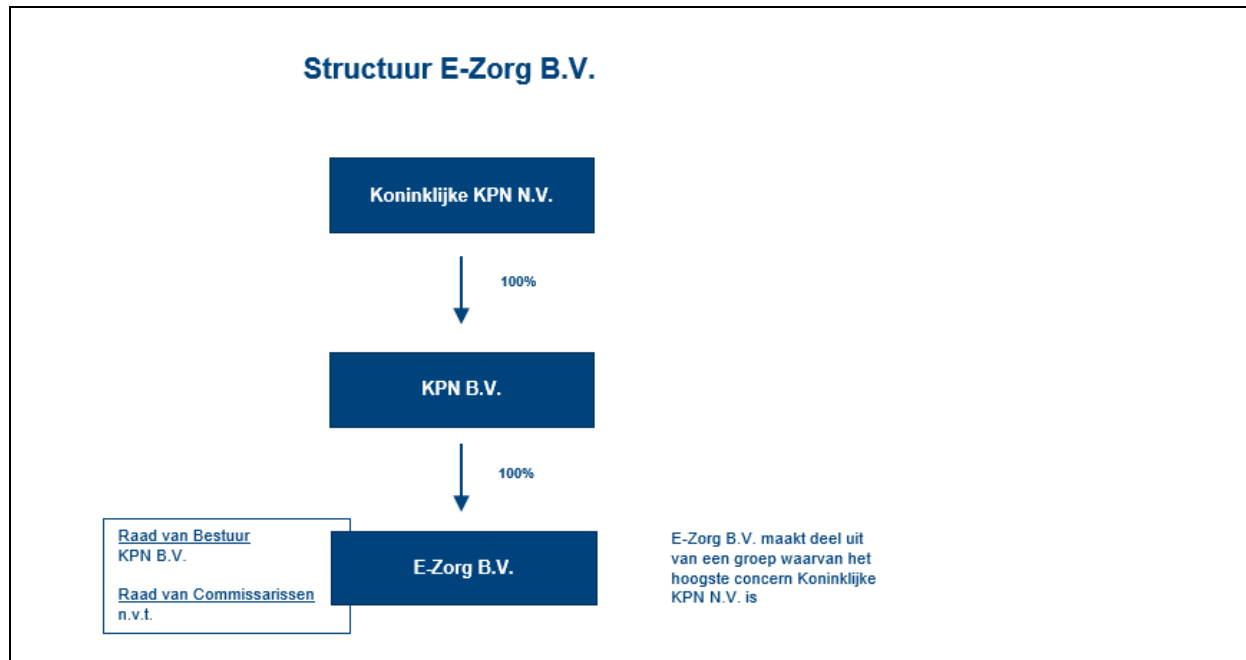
Structuur E-Zorg B.V.

Koninklijke KPN N.V.

100%

KPN B.V.

100%

Raad van Bestuur
KPN B.V.

Raad van Commissarissen
n.v.t.

E-Zorg B.V.

E-Zorg B.V. maakt deel uit van een groep waarvan het hoogste concern Koninklijke KPN N.V. is